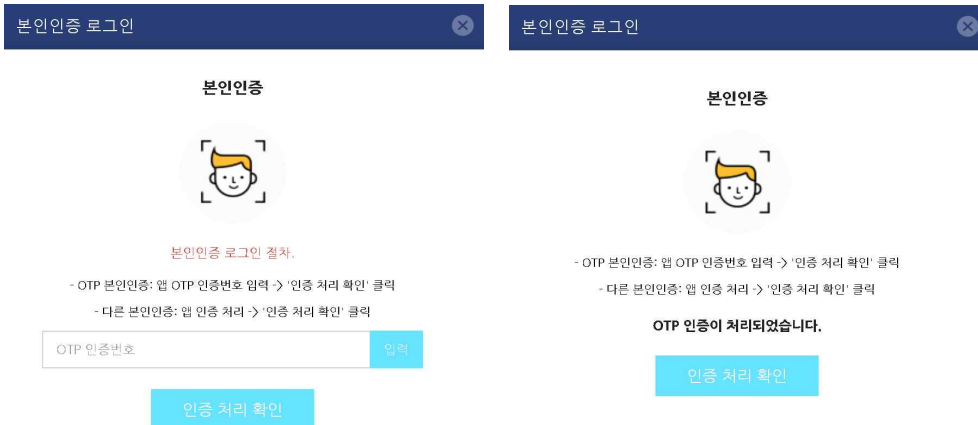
본인인증 로그인

본인인증

본인인증 로그인 절차.

- OTP 본인인증: 앱 OTP 인증번호 입력 -> '인증 처리 확인' 클릭

- 다른 본인인증: 앱 인증 처리 -> '인증 처리 확인' 클릭

OTP 인증번호

입력

인증 처리 확인

본인인증 로그인

본인인증

- OTP 본인인증: 앱 OTP 인증번호 입력 -> '인증 처리 확인' 클릭

- 다른 본인인증: 앱 인증 처리 -> '인증 처리 확인' 클릭

OTP 인증이 처리되었습니다.

인증 처리 확인